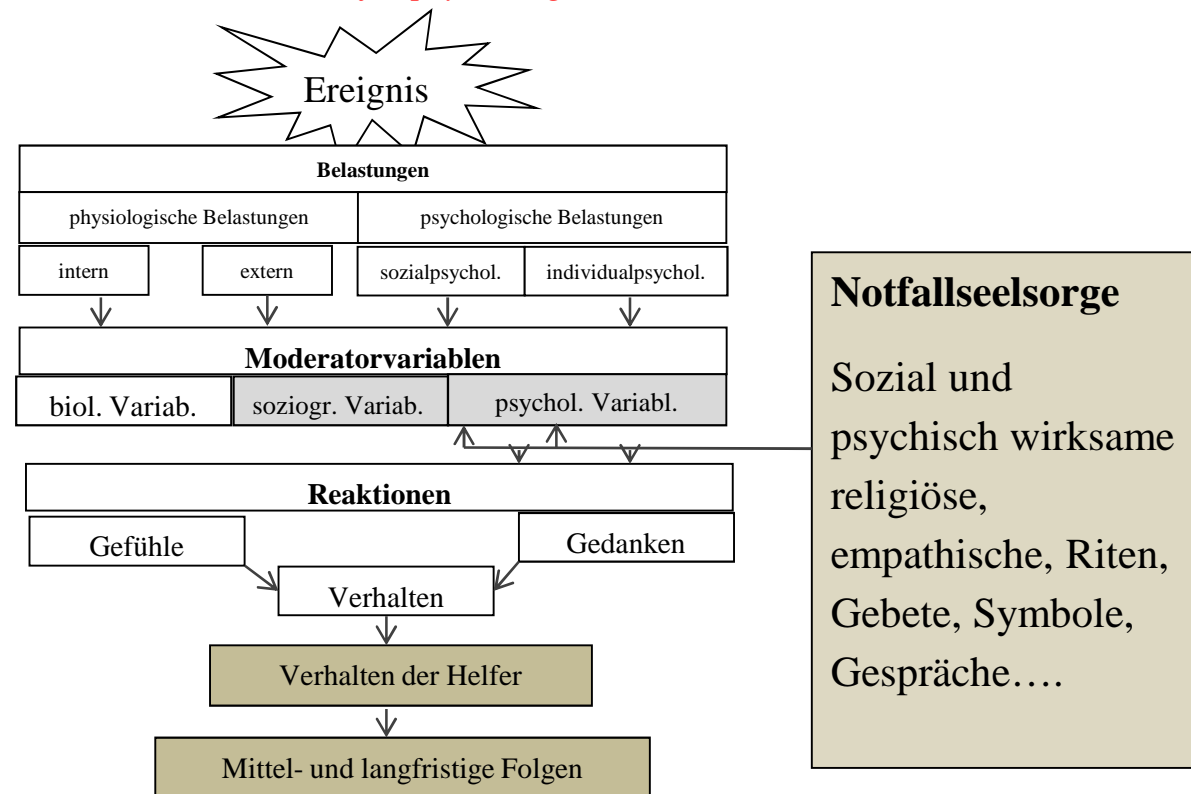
Ereignis

Belastungen

physiologische Belastungen

psychologische Belastungen

intern

extern

sozialpsychol.

individualpsychol.

Moderatorvariablen

biol. Variab.

soziogr. Variab.

psychol. Variabl.

Reaktionen

Gefühle

Gedanken

Verhalten

Verhalten der Helfer

Mittel- und langfristige Folgen

Notfallseelsorge

Sozial und psychisch wirksame religiöse, empathische, Riten, Gebete, Symbole, Gespräche….